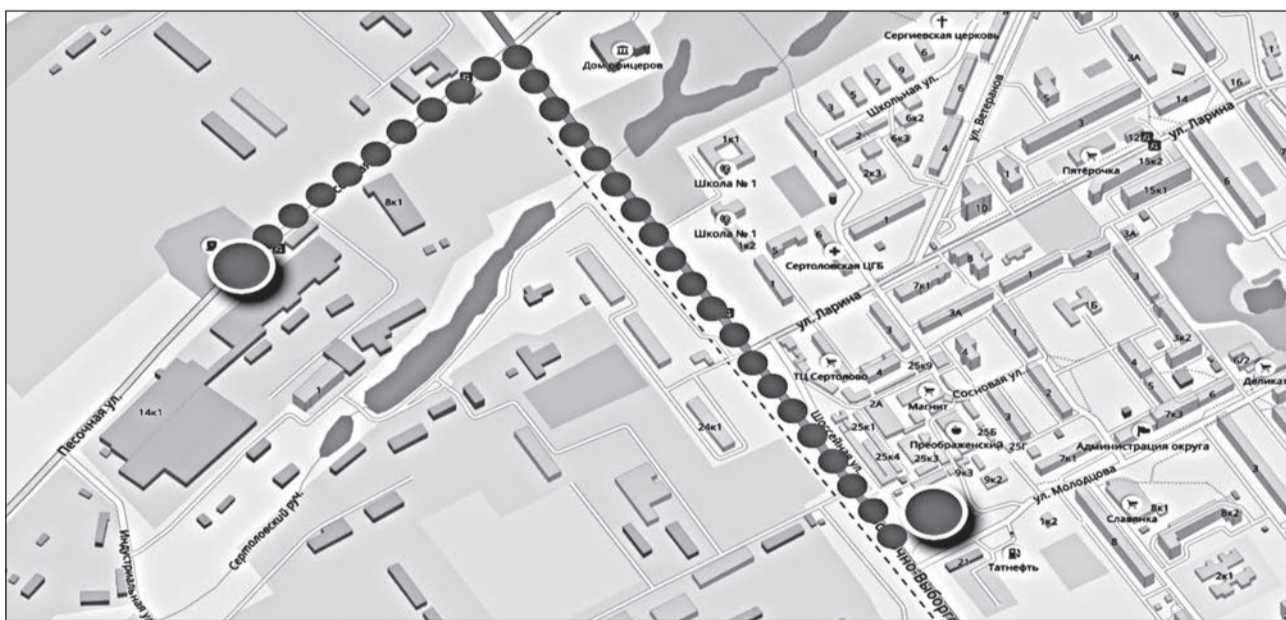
Дом офицеров
Сергиевская церковь
Школьная ул.
ул. Ветеранов
ул. Ларина
Пятёрочка
Школа № 1
Школа № 1
Сертоловская ЦГБ
8к1
14к1
Песочная ул.
Сертоловский руч.
Индустриальная ул.
24к1
ул. Ларина
ТЦ Сертолово
Сосновая ул.
Магнит
Преображенский
Шоссейная ул.
Администрация округа
ул. Молодцова
Славянка
Татнефть
Деликат
1к1
1к2
6к2
6к3
2к3
15к2
15к1
7к1
3А
25к9
25к1
25к4
25к3
25Б
25Г
9к3
9к2
7к3
8к1
8к2
2к1
1к2
7к1
5к2
6/2
12
16
14
10
2А
3
5
7
9
1
2
4
6
8
Б
чно-Выборг